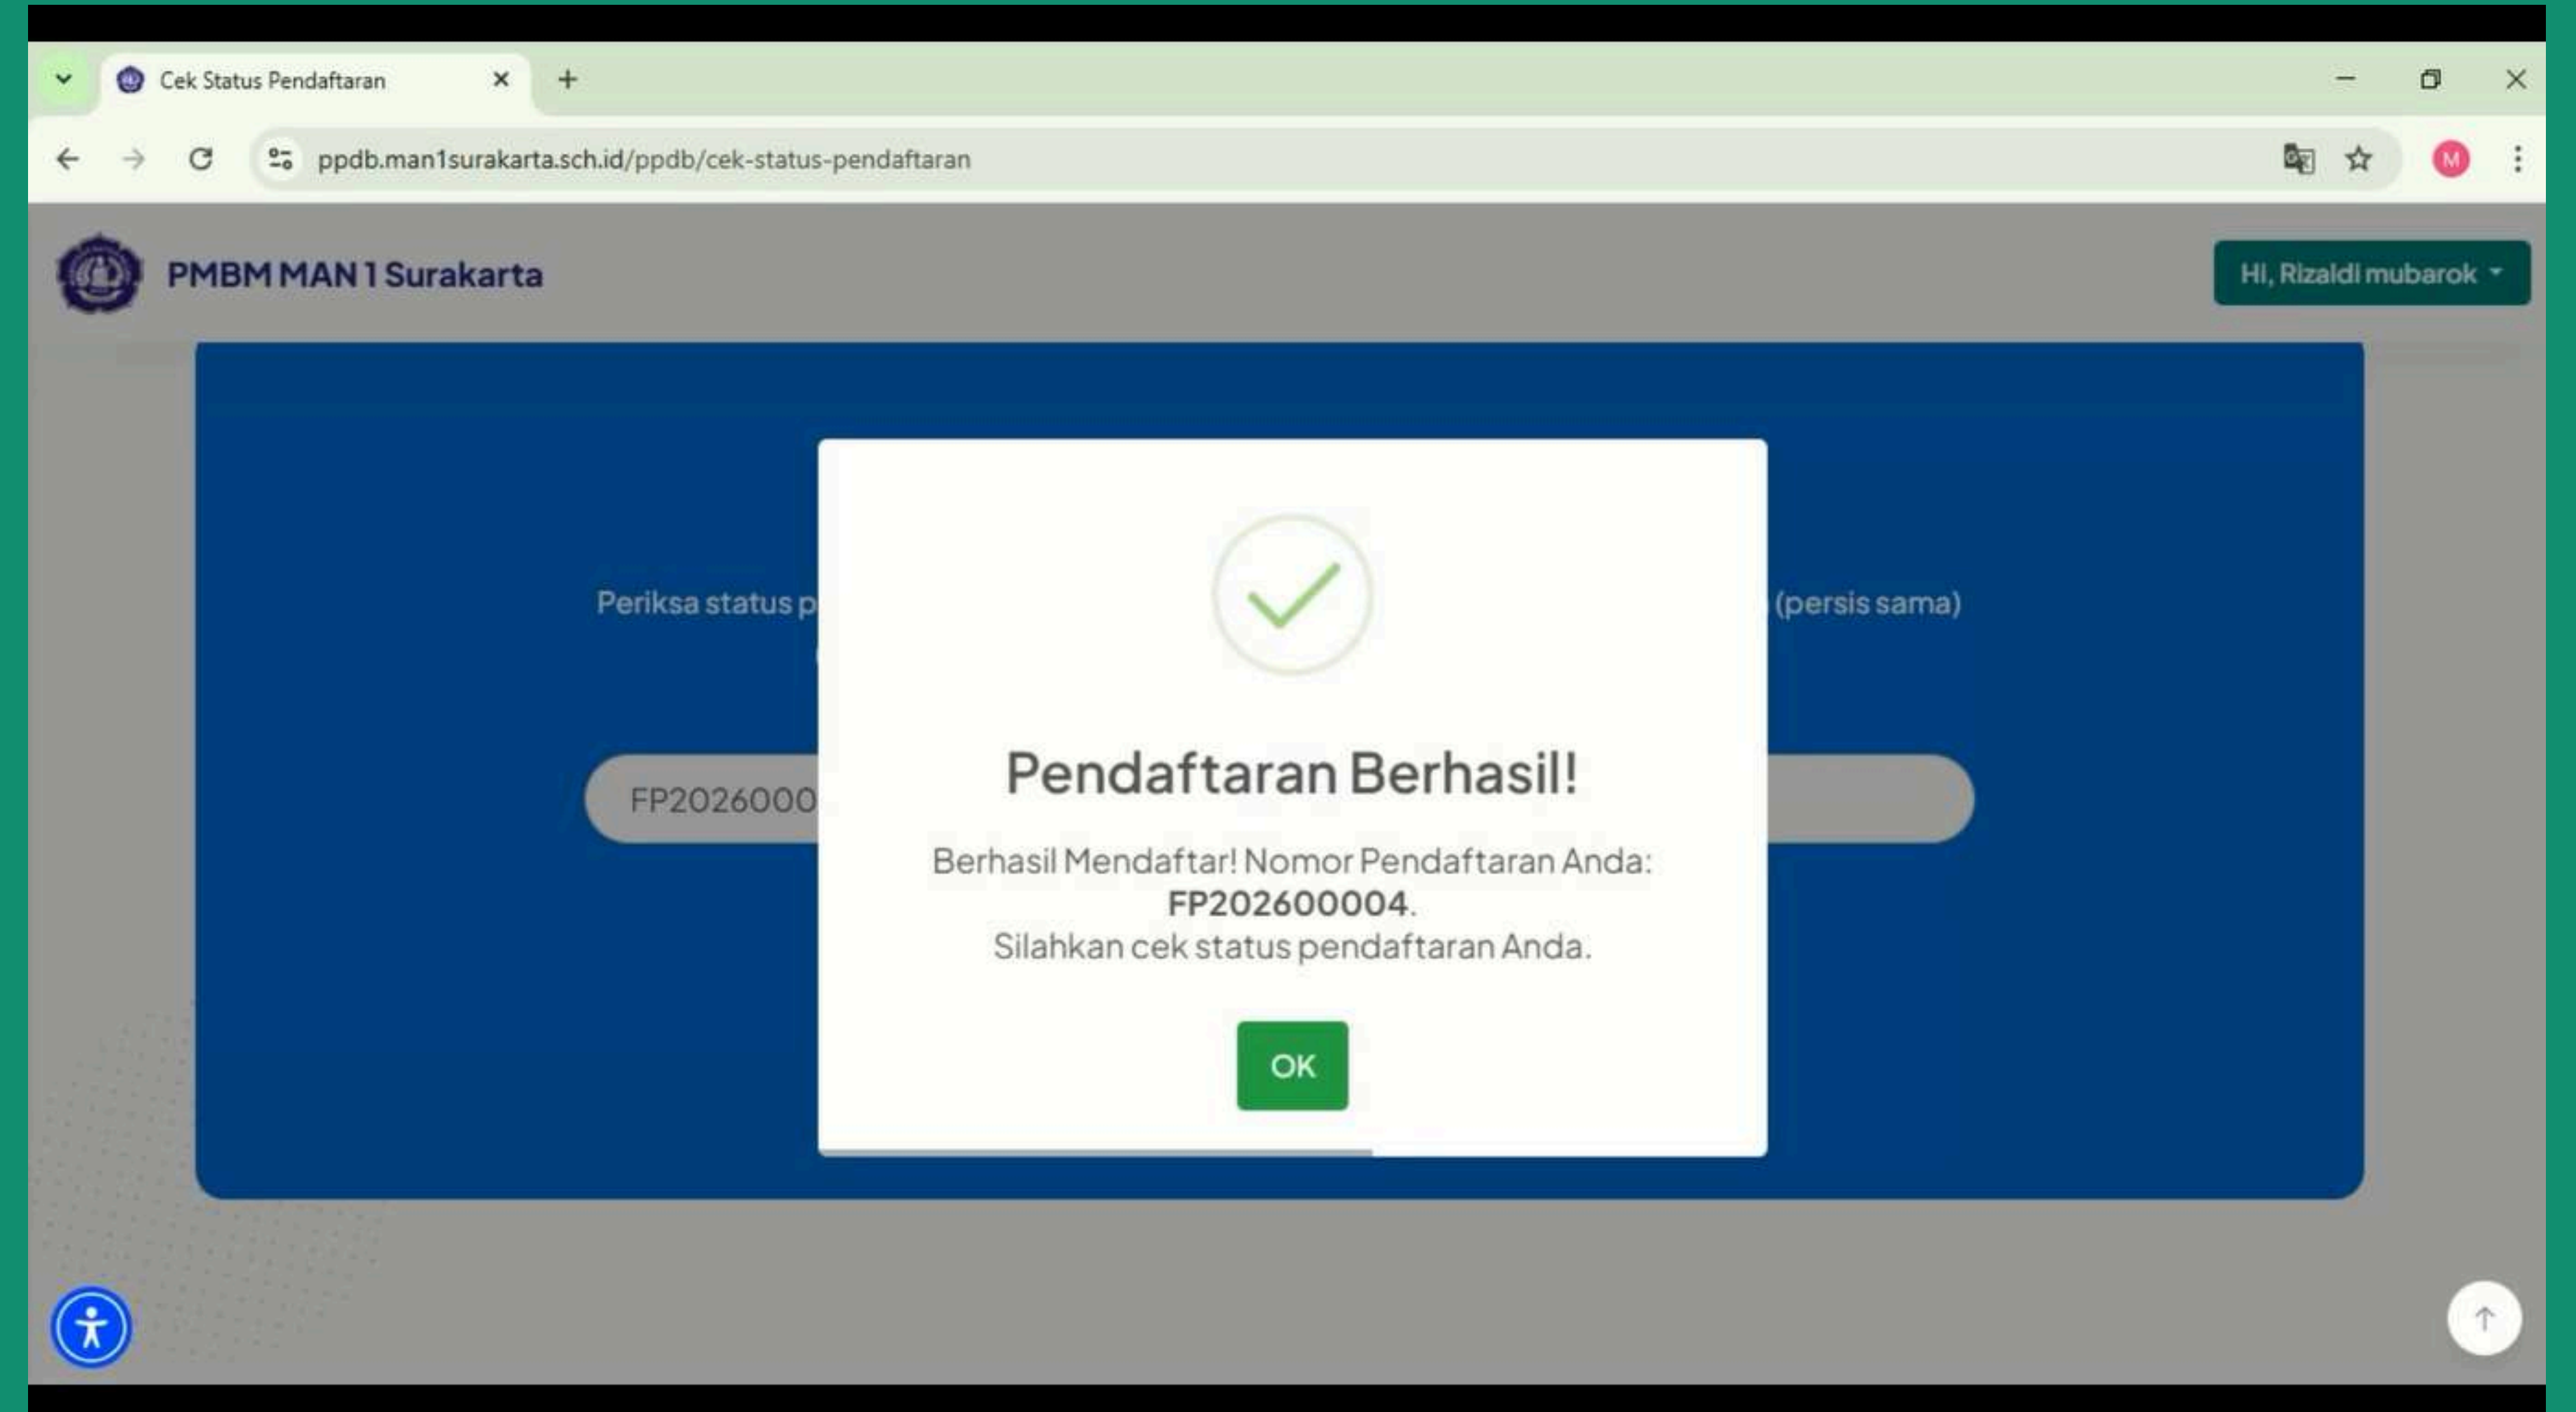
Cek Status Pendaftaran

ppdb.man1surakarta.sch.id/ppdb/cek-status-pendaftaran

PMBM MAN 1 Surakarta

Hi, Rizaldi mubarok

Periksa status p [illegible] (persis sama)

FP2026000

Pendaftaran Berhasil!

Berhasil Mendaftar! Nomor Pendaftaran Anda: **FP202600004**.
Silahkan cek status pendaftaran Anda.

OK